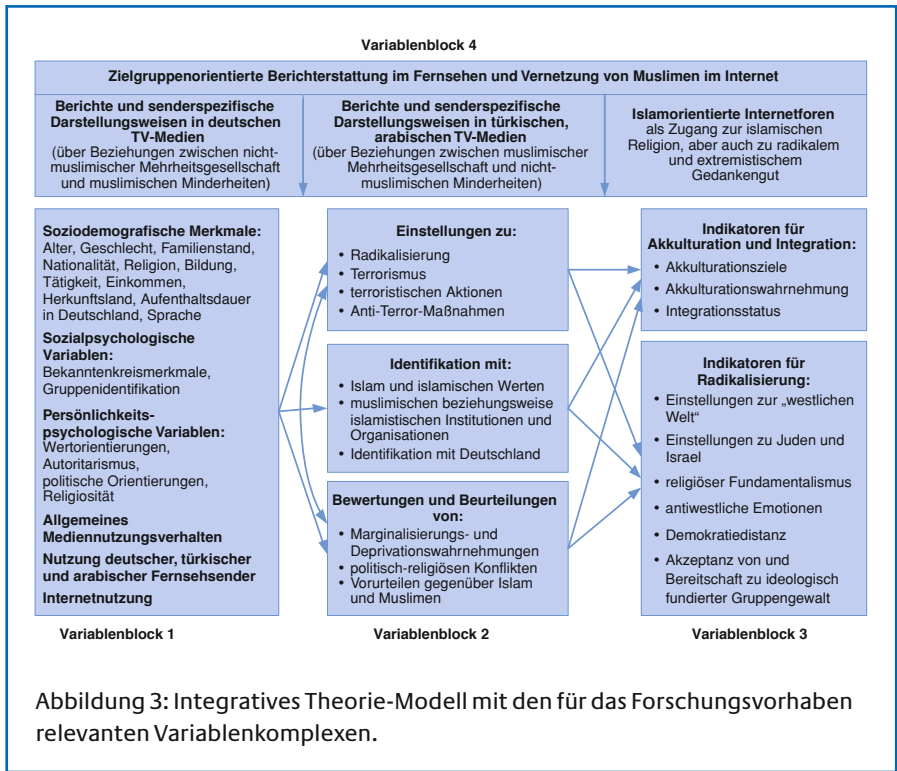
Variablenblock 4

Zielgruppenorientierte Berichterstattung im Fernsehen und Vernetzung von Muslimen im Internet

Berichte und senderspezifische Darstellungsweisen in deutschen TV-Medien
(über Beziehungen zwischen nicht-muslimischer Mehrheitsgesellschaft und muslimischen Minderheiten)

Berichte und senderspezifische Darstellungsweisen in türkischen, arabischen TV-Medien
(über Beziehungen zwischen muslimischer Mehrheitsgesellschaft und nicht-muslimischen Minderheiten)

Islamorientierte Internetforen
als Zugang zur islamischen Religion, aber auch zu radikalem und extremistischem Gedankengut

Soziodemografische Merkmale:
Alter, Geschlecht, Familienstand, Nationalität, Religion, Bildung, Tätigkeit, Einkommen, Herkunftsland, Aufenthaltsdauer in Deutschland, Sprache

Sozialpsychologische Variablen:
Bekanntenkreismerkmale, Gruppenidentifikation

Persönlichkeits-psychologische Variablen:
Wertorientierungen, Autoritarismus, politische Orientierungen, Religiosität

Allgemeines Mediennutzungsverhalten

Nutzung deutscher, türkischer und arabischer Fernsehsender

Internetnutzung

Variablenblock 1

Einstellungen zu:
- Radikalisierung
- Terrorismus
- terroristischen Aktionen
- Anti-Terror-Maßnahmen

Identifikation mit:
- Islam und islamischen Werten
- muslimischen beziehungsweise islamistischen Institutionen und Organisationen
- Identifikation mit Deutschland

Bewertungen und Beurteilungen von:
- Marginalisierungs- und Deprivationswahrnehmungen
- politisch-religiösen Konflikten
- Vorurteilen gegenüber Islam und Muslimen

Variablenblock 2

Indikatoren für Akkulturation und Integration:
- Akkulturationsziele
- Akkulturationswahrnehmung
- Integrationsstatus

Indikatoren für Radikalisierung:
- Einstellungen zur „westlichen Welt"
- Einstellungen zu Juden und Israel
- religiöser Fundamentalismus
- antiwestliche Emotionen
- Demokratiedistanz
- Akzeptanz von und Bereitschaft zu ideologisch fundierter Gruppengewalt

Variablenblock 3

Abbildung 3: Integratives Theorie-Modell mit den für das Forschungsvorhaben relevanten Variablenkomplexen.